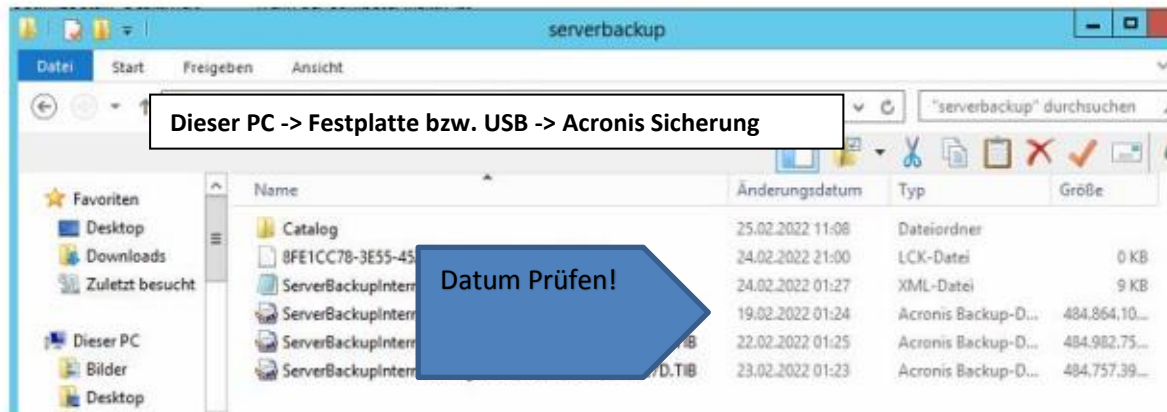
serverbackup

Datei Start Freigeben Ansicht

Dieser PC -> Festplatte bzw. USB -> Acronis Sicherung

"serverbackup" durchsuchen

Favoriten
Desktop
Downloads
Zuletzt besucht

Dieser PC
Bilder
Desktop

| Name | Änderungsdatum | Typ | Größe |
|---|---|---|---|
| Catalog | 25.02.2022 11:08 | Dateiordner | |
| 8FE1CC78-3E55-45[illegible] | 24.02.2022 21:00 | LCK-Datei | 0 KB |
| ServerBackupInter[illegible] | 24.02.2022 01:27 | XML-Datei | 9 KB |
| ServerBackupInter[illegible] | 19.02.2022 01:24 | Acronis Backup-D... | 484.864.10... |
| ServerBackupInter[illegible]B | 22.02.2022 01:25 | Acronis Backup-D... | 484.982.75... |
| ServerBackupInter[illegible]7D.TIB | 23.02.2022 01:23 | Acronis Backup-D... | 484.757.39... |

Datum Prüfen!